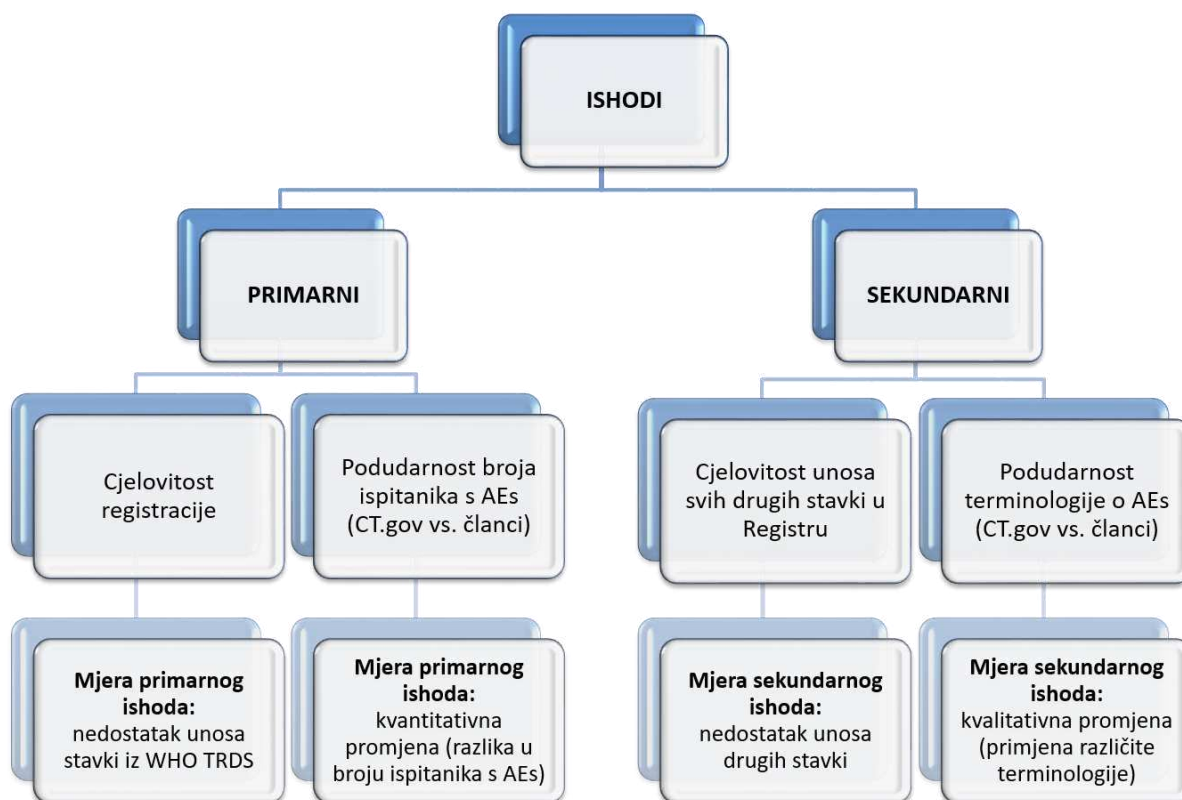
ISHODI

PRIMARNI

SEKUNDARNI

Cjelovitost registracije

Podudarnost broja ispitanika s AEs (CT.gov vs. članci)

Cjelovitost unosa svih drugih stavki u Registru

Podudarnost terminologije o AEs (CT.gov vs. članci)

**Mjera primarnog ishoda:** nedostatak unosa stavki iz WHO TRDS

**Mjera primarnog ishoda:** kvantitativna promjena (razlika u broju ispitanika s AEs)

**Mjera sekundarnog ishoda:** nedostatak unosa drugih stavki

**Mjera sekundarnog ishoda:** kvalitativna promjena (primjena različite terminologije)